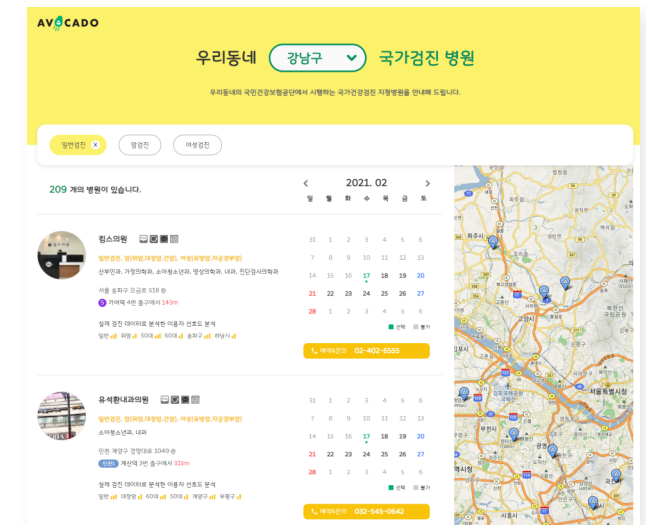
AVOCADO

우리동네 강남구 국가검진 병원

우리동네의 국민건강보험공단에서 시행하는 국가건강검진 지정병원을 안내해 드립니다.

일반검진 ×
암검진
여성검진

209 개의 병원이 있습니다.

2021. 02

| 일 | 월 | 화 | 수 | 목 | 금 | 토 |
|---|---|---|---|---|---|---|
| 31 | 1 | 2 | 3 | 4 | 5 | 6 |
| 7 | 8 | 9 | 10 | 11 | 12 | 13 |
| 14 | 15 | 16 | 17 | 18 | 19 | 20 |
| 21 | 22 | 23 | 24 | 25 | 26 | 27 |
| 28 | 1 | 2 | 3 | 4 | 5 | 6 |

킴스의원

일반검진, 암(위암,대장암,간암), 여성(유방암,자궁경부암)

산부인과, 가정의학과, 소아청소년과, 영상의학과, 내과, 진단검사의학과

서울 송파구 오금로 518

거여역 4번 출구에서 143m

실제 검진 데이터로 분석한 이용자 선호도 분석

일반 · 유방 · 50대 · 60대 · 송파구 · 하남시

선택 불가

예약문의 02-402-6555

유석환내과의원

일반검진, 암(위암,대장암,간암), 여성(유방암,자궁경부암)

소아청소년과, 내과

인천 계양구 경명대로 1049

인천 계산역 3번 출구에서 315m

실제 검진 데이터로 분석한 이용자 선호도 분석

일반 · 대장암 · 60대 · 50대 · 계양구 · 부평구

| 일 | 월 | 화 | 수 | 목 | 금 | 토 |
|---|---|---|---|---|---|---|
| 31 | 1 | 2 | 3 | 4 | 5 | 6 |
| 7 | 8 | 9 | 10 | 11 | 12 | 13 |
| 14 | 15 | 16 | 17 | 18 | 19 | 20 |
| 21 | 22 | 23 | 24 | 25 | 26 | 27 |
| 28 | 1 | 2 | 3 | 4 | 5 | 6 |

선택 불가

예약문의 032-545-0642